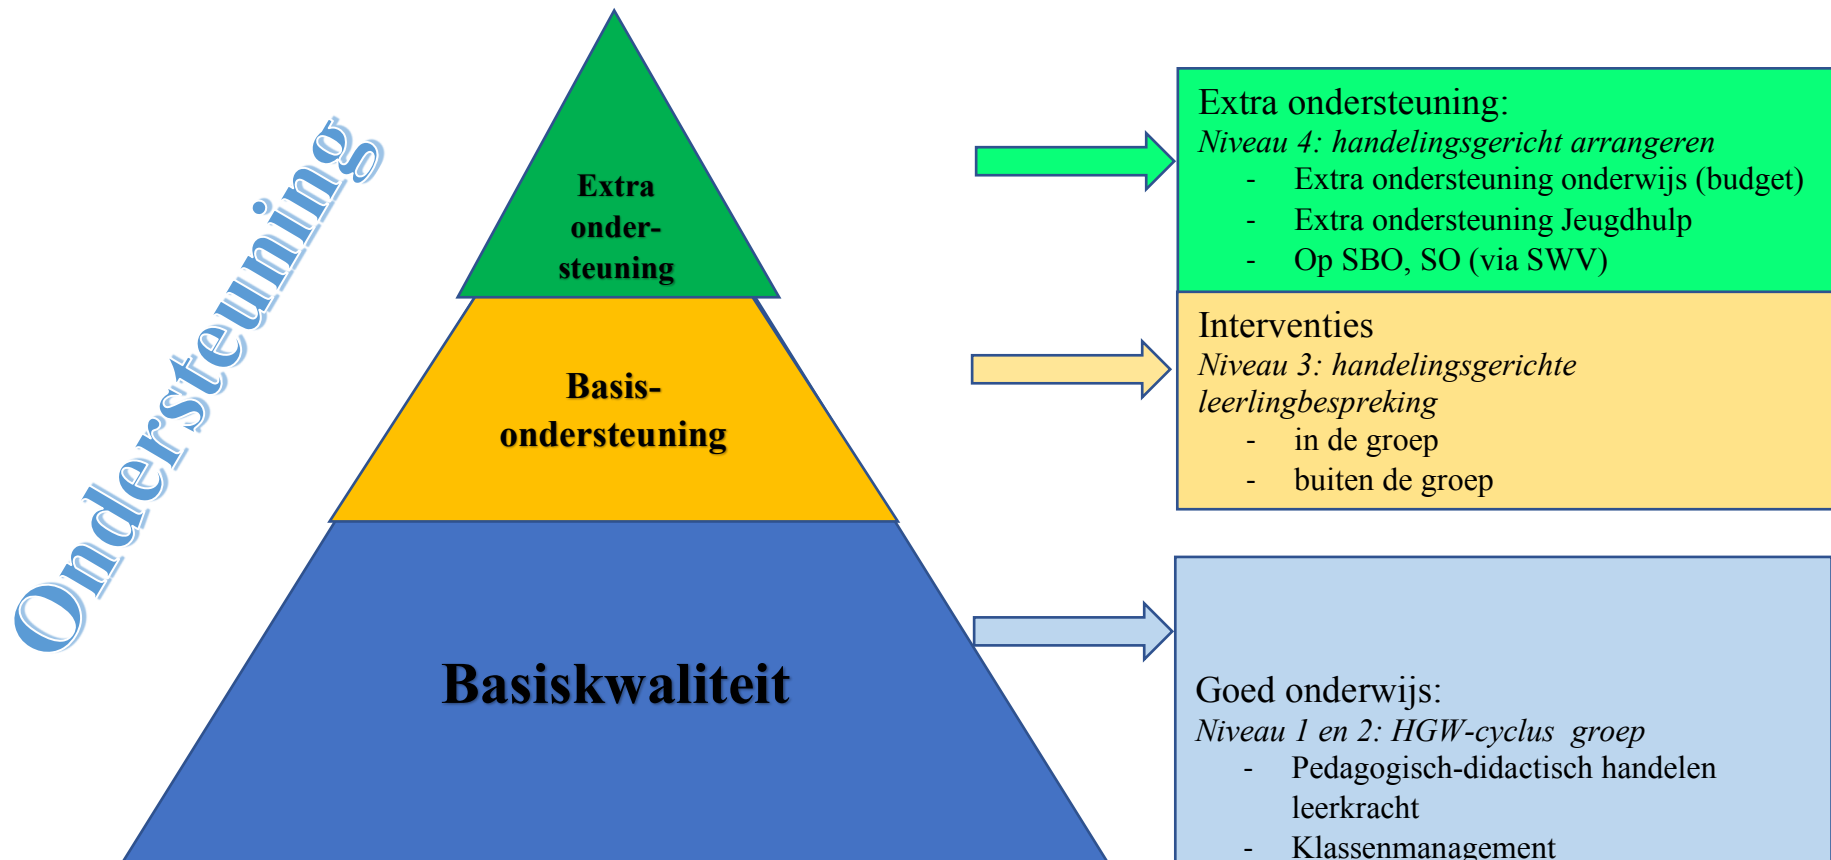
Ondersteuning

Extra onder-steuning

Basis-ondersteuning

Basiskwaliteit

Extra ondersteuning:
*Niveau 4: handelingsgericht arrangeren*
- Extra ondersteuning onderwijs (budget)
- Extra ondersteuning Jeugdhulp
- Op SBO, SO (via SWV)

Interventies
*Niveau 3: handelingsgerichte leerlingbespreking*
- in de groep
- buiten de groep

Goed onderwijs:
*Niveau 1 en 2: HGW-cyclus groep*
- Pedagogisch-didactisch handelen leerkracht
- Klassenmanagement